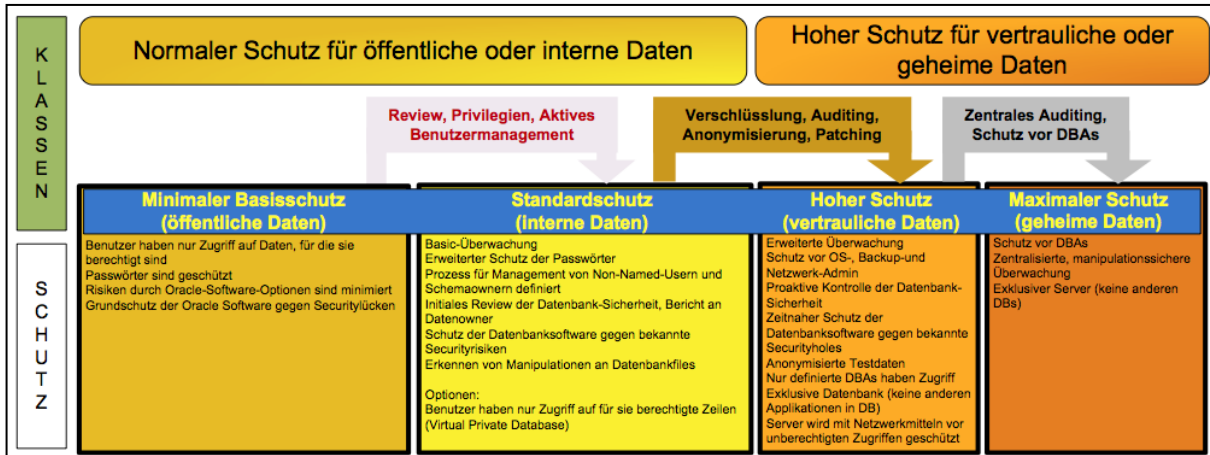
KLASSEN

Normaler Schutz für öffentliche oder interne Daten

Hoher Schutz für vertrauliche oder geheime Daten

Review, Privilegien, Aktives Benutzermanagement

Verschlüsslung, Auditing, Anonymisierung, Patching

Zentrales Auditing, Schutz vor DBAs

SCHUTZ

Minimaler Basisschutz (öffentliche Daten)

Benutzer haben nur Zugriff auf Daten, für die sie berechtigt sind
Passwörter sind geschützt
Risiken durch Oracle-Software-Optionen sind minimiert
Grundschutz der Oracle Software gegen Securitylücken

Standardschutz (interne Daten)

Basic-Überwachung
Erweiterter Schutz der Passwörter
Prozess für Management von Non-Named-Usern und Schemaownern definiert
Initiales Review der Datenbank-Sicherheit, Bericht an Datenowner
Schutz der Datenbanksoftware gegen bekannte Securityrisiken
Erkennen von Manipulationen an Datenbankfiles

Optionen:
Benutzer haben nur Zugriff auf für sie berechtigte Zeilen (Virtual Private Database)

Hoher Schutz (vertrauliche Daten)

Erweiterte Überwachung
Schutz vor OS-, Backup-und Netzwerk-Admin
Proaktive Kontrolle der Datenbank-Sicherheit
Zeitnaher Schutz der Datenbanksoftware gegen bekannte Securityholes
Anonymisierte Testdaten
Nur definierte DBAs haben Zugriff
Exklusive Datenbank (keine anderen Applikationen in DB)
Server wird mit Netzwerkmitteln vor unberechtigten Zugriffen geschützt

Maximaler Schutz (geheime Daten)

Schutz vor DBAs
Zentralisierte, manipulationssichere Überwachung
Exklusiver Server (keine anderen DBs)